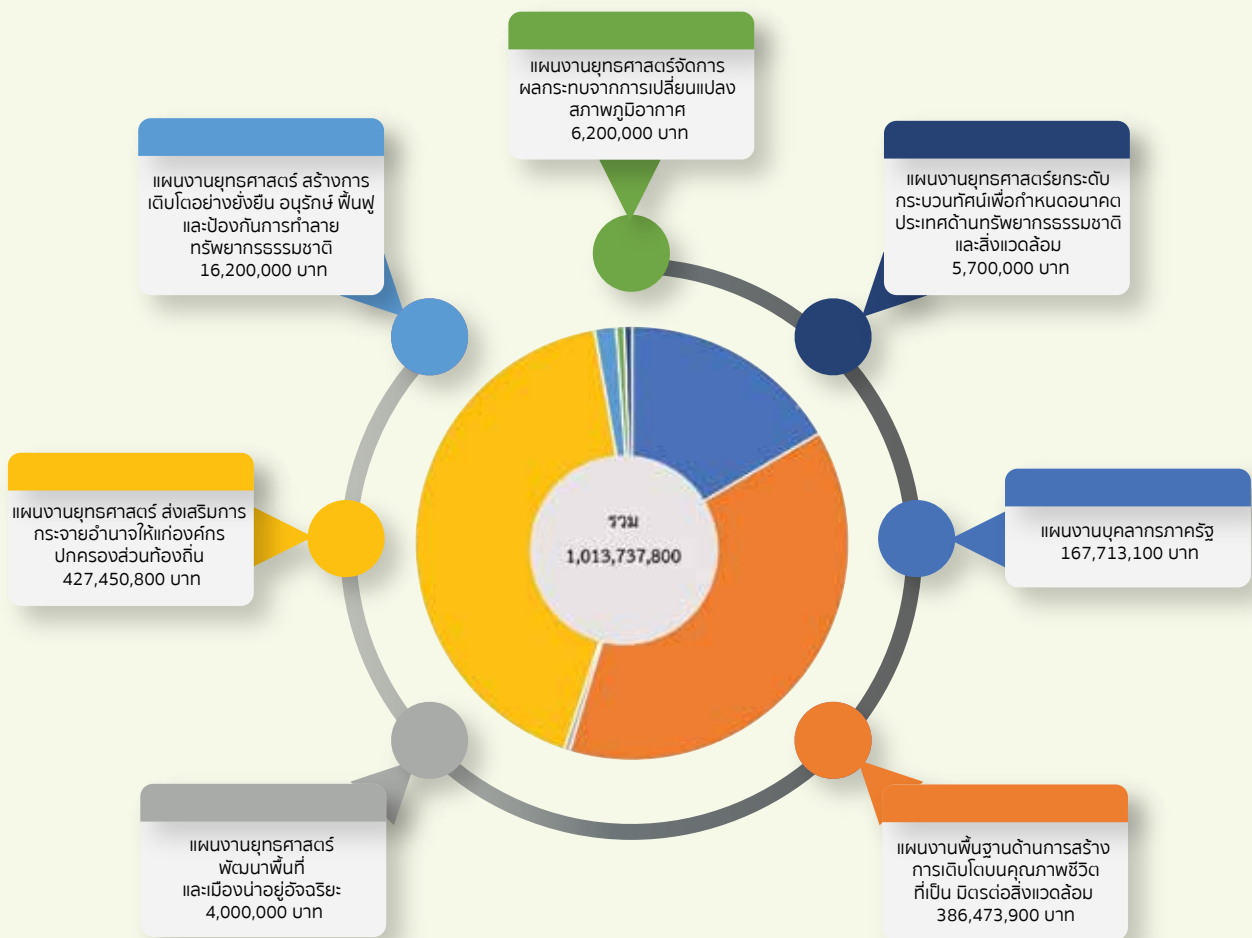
แผนงานยุทธศาสตร์จัดการผลกระทบจากการเปลี่ยนแปลงสภาพภูมิอากาศ
6,200,000 บาท

แผนงานยุทธศาสตร์ สร้างการเติบโตอย่างยั่งยืน อนุรักษ์ ฟื้นฟู และป้องกันการทำลายทรัพยากรธรรมชาติ
16,200,000 บาท

แผนงานยุทธศาสตร์ยกระดับกระบวนทัศน์เพื่อกำหนดอนาคตประเทศด้านทรัพยากรธรรมชาติและสิ่งแวดล้อม
5,700,000 บาท

แผนงานยุทธศาสตร์ ส่งเสริมการกระจายอำนาจให้แก่องค์กรปกครองส่วนท้องถิ่น
427,450,800 บาท

รวม
1,013,737,800

แผนงานบุคลากรภาครัฐ
167,713,100 บาท

แผนงานยุทธศาสตร์ พัฒนาพื้นที่และเมืองน่าอยู่อัจฉริยะ
4,000,000 บาท

แผนงานพื้นฐานด้านการสร้างการเติบโตบนคุณภาพชีวิตที่เป็น มิตรต่อสิ่งแวดล้อม
386,473,900 บาท